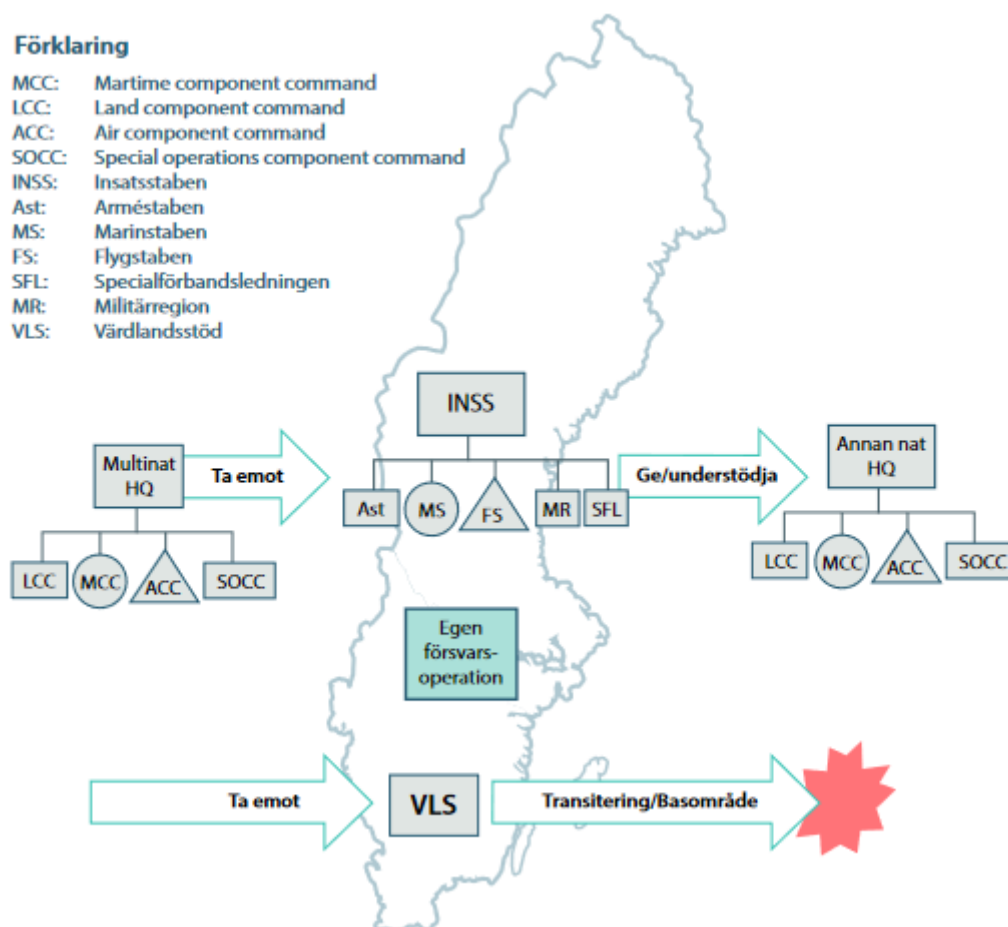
Förklaring

MCC: Martime component command
LCC: Land component command
ACC: Air component command
SOCC: Special operations component command
INSS: Insatsstaben
Ast: Arméstaben
MS: Marinstaben
FS: Flygstaben
SFL: Specialförbandsledningen
MR: Militärregion
VLS: Värdlandsstöd

INSS

Ast MS FS MR SFL

Multinat HQ

Ta emot

LCC MCC ACC SOCC

Ge/understödja

Annan nat HQ

LCC MCC ACC SOCC

Egen försvarsoperation

Ta emot

VLS

Transitering/Basområde